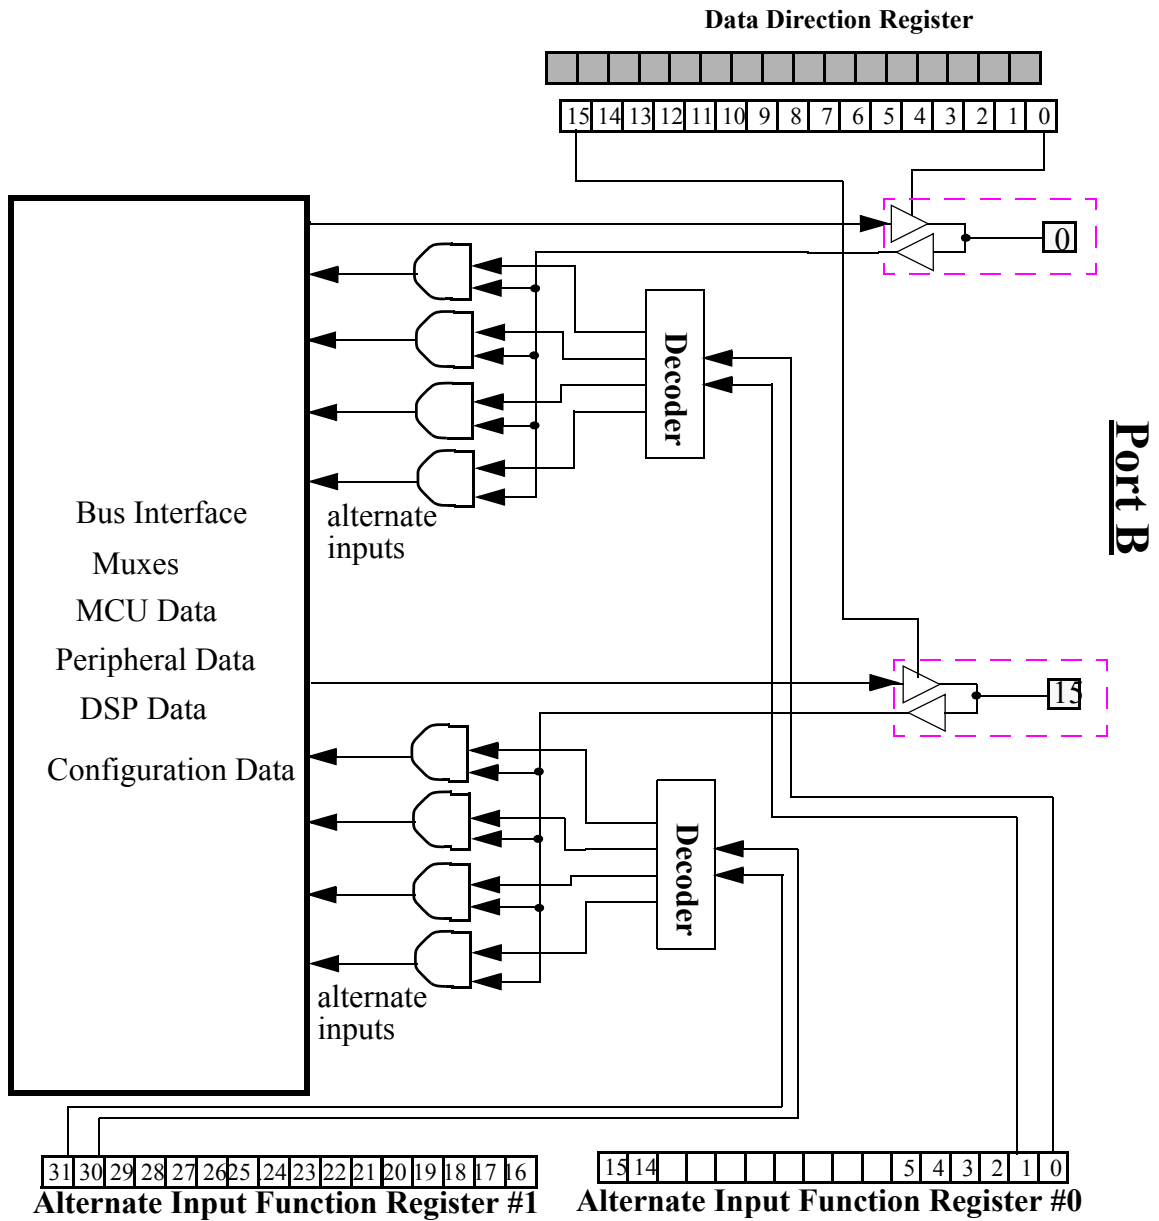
Data Direction Register

15 14 13 12 11 10 9 8 7 6 5 4 3 2 1 0

0

Decoder

Port B

Bus Interface
Muxes
MCU Data
Peripheral Data
DSP Data
Configuration Data

alternate inputs

15

Decoder

alternate inputs

31 30 29 28 27 26 25 24 23 22 21 20 19 18 17 16
Alternate Input Function Register #1

15 14 5 4 3 2 1 0
Alternate Input Function Register #0